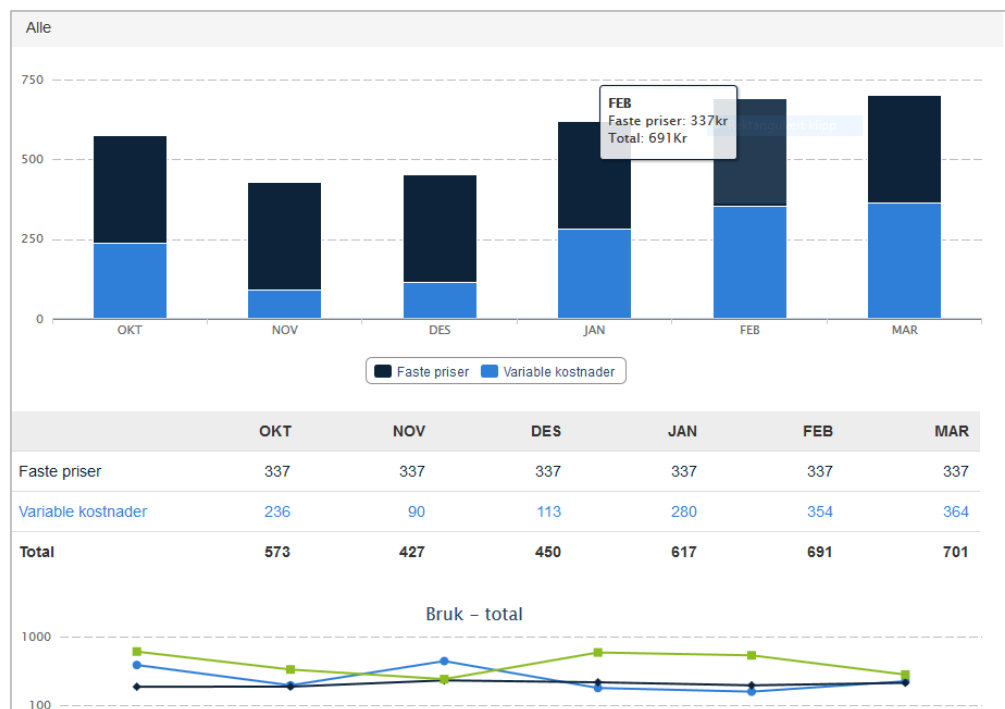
Alle

750
500
250
0

OKT NOV DES JAN FEB MAR

FEB
Faste priser: 337kr
Total: 691Kr

Faste priser Variable kostnader

| | OKT | NOV | DES | JAN | FEB | MAR |
|---|---|---|---|---|---|---|
| Faste priser | 337 | 337 | 337 | 337 | 337 | 337 |
| Variable kostnader | 236 | 90 | 113 | 280 | 354 | 364 |
| **Total** | **573** | **427** | **450** | **617** | **691** | **701** |

Bruk - total

1000
100